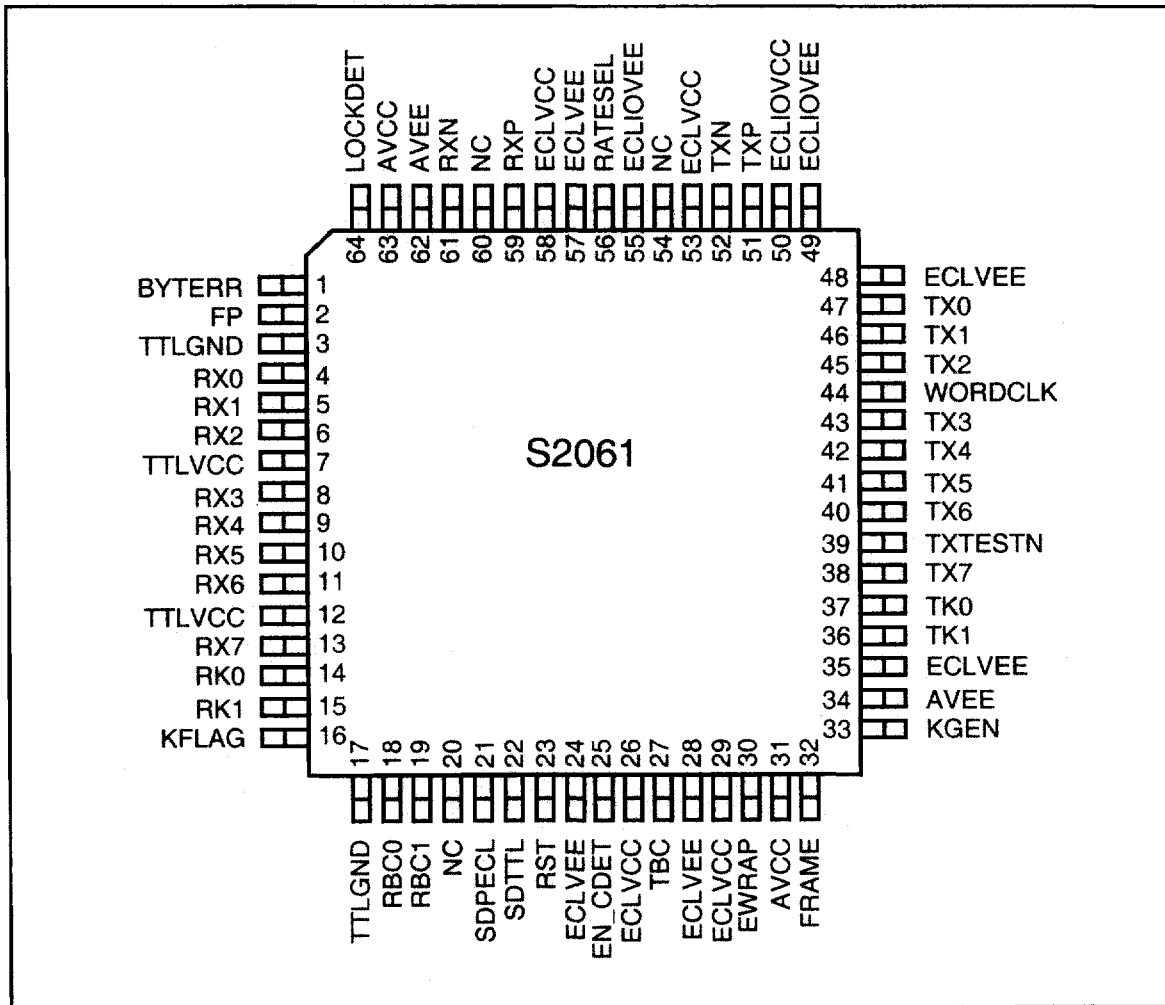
LOCKDET 64
AVCC 63
AVEE 62
RXN 61
NC 60
RXP 59
ECLVCC 58
ECLVEE 57
RATESEL 56
ECLIOVEE 55
NC 54
ECLVCC 53
TXN 52
TXP 51
ECLIOVCC 50
ECLIOVEE 49

BYTERR 1
FP 2
TTLGND 3
RX0 4
RX1 5
RX2 6
TTLVCC 7
RX3 8
RX4 9
RX5 10
RX6 11
TTLVCC 12
RX7 13
RK0 14
RK1 15
KFLAG 16

S2061

48 ECLVEE
47 TX0
46 TX1
45 TX2
44 WORDCLK
43 TX3
42 TX4
41 TX5
40 TX6
39 TXTESTN
38 TX7
37 TK0
36 TK1
35 ECLVEE
34 AVEE
33 KGEN

17 TTLGND
18 RBC0
19 RBC1
20 NC
21 SDPECL
22 SDTTL
23 RST
24 ECLVEE
25 EN_CDET
26 ECLVCC
27 TBC
28 ECLVEE
29 ECLVCC
30 EWRAP
31 AVCC
32 FRAME